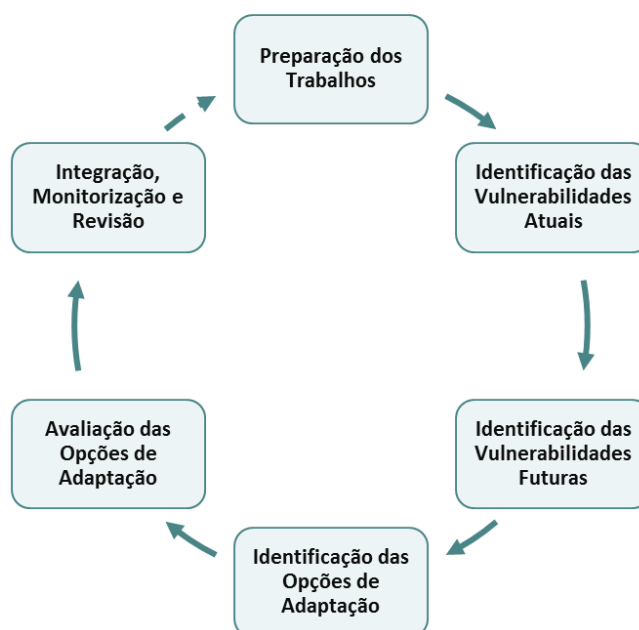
Preparação dos Trabalhos

Identificação das Vulnerabilidades Atuais

Identificação das Vulnerabilidades Futuras

Identificação das Opções de Adaptação

Avaliação das Opções de Adaptação

Integração, Monitorização e Revisão